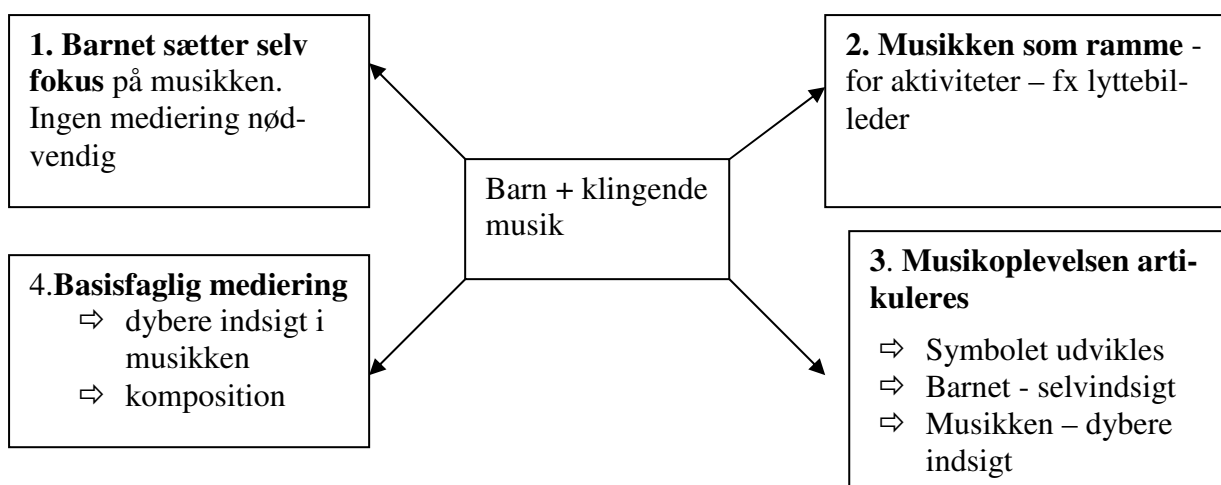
**1. Barnet sætter selv fokus** på musikken. Ingen mediering nødvendig

**2. Musikken som ramme** - for aktiviteter – fx lyttebilleder

Barn + klingende musik

4.**Basisfaglig mediering**
⇨ dybere indsigt i musikken
⇨ komposition

**3**. **Musikoplevelsen artikuleres**
⇨ Symbolet udvikles
⇨ Barnet - selvindsigt
⇨ Musikken – dybere indsigt